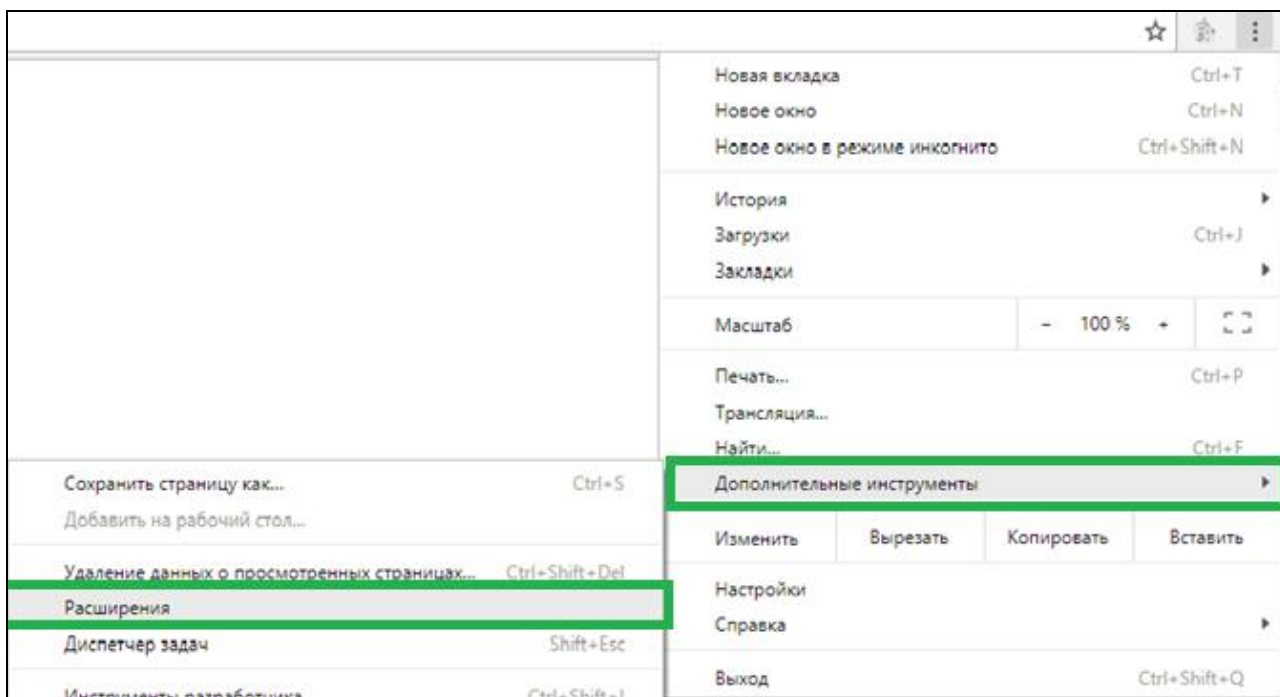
Новая вкладка Ctrl+T
Новое окно Ctrl+N
Новое окно в режиме инкогнито Ctrl+Shift+N

История
Загрузки Ctrl+J
Закладки

Масштаб – 100 % +

Печать... Ctrl+P
Трансляция...
Найти... Ctrl+F
Дополнительные инструменты

| Изменить | Вырезать | Копировать | Вставить |
|---|---|---|---|

Настройки
Справка

Выход Ctrl+Shift+Q

Сохранить страницу как... Ctrl+S
Добавить на рабочий стол...

Удаление данных о просмотренных страницах... Ctrl+Shift+Del
Расширения
Диспетчер задач Shift+Esc

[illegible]